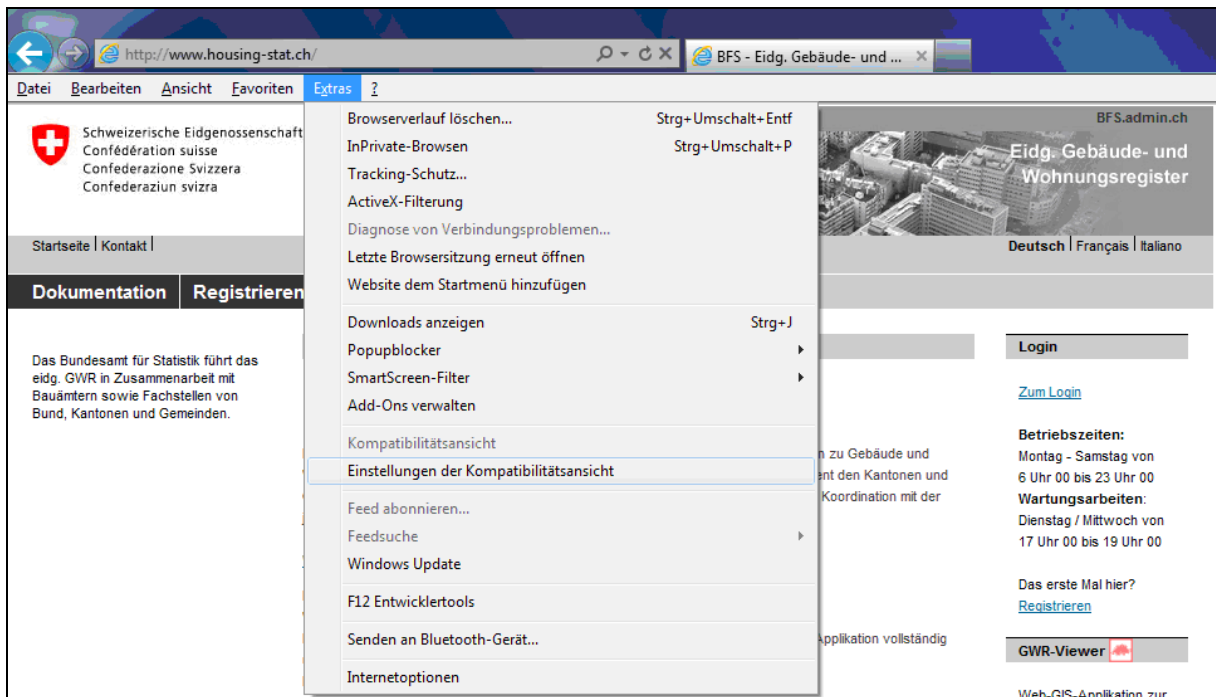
http://www.housing-stat.ch/

BFS - Eidg. Gebäude- und ...

Datei Bearbeiten Ansicht Favoriten Extras ?

Schweizerische Eidgenossenschaft
Confédération suisse
Confederazione Svizzera
Confederaziun svizra

BFS.admin.ch

Eidg. Gebäude- und Wohnungsregister

Startseite | Kontakt |

Deutsch | Français | Italiano

Dokumentation Registrieren

Das Bundesamt für Statistik führt das eidg. GWR in Zusammenarbeit mit Bauämtern sowie Fachstellen von Bund, Kantonen und Gemeinden.

Browserverlauf löschen... Strg+Umschalt+Entf
InPrivate-Browsen Strg+Umschalt+P
Tracking-Schutz...
ActiveX-Filterung
Diagnose von Verbindungsproblemen...
Letzte Browsersitzung erneut öffnen
Website dem Startmenü hinzufügen

Downloads anzeigen Strg+J
Popupblocker
SmartScreen-Filter
Add-Ons verwalten

Kompatibilitätsansicht
Einstellungen der Kompatibilitätsansicht

Feed abonnieren...
Feedsuche
Windows Update

F12 Entwicklertools

Senden an Bluetooth-Gerät...

Internetoptionen

n zu Gebäude und
ent den Kantonen und
Koordination mit der

Applikation vollständig

Login

Zum Login

Betriebszeiten:
Montag - Samstag von 6 Uhr 00 bis 23 Uhr 00
Wartungsarbeiten:
Dienstag / Mittwoch von 17 Uhr 00 bis 19 Uhr 00

Das erste Mal hier?
Registrieren

GWR-Viewer

Web-GIS-Applikation zur